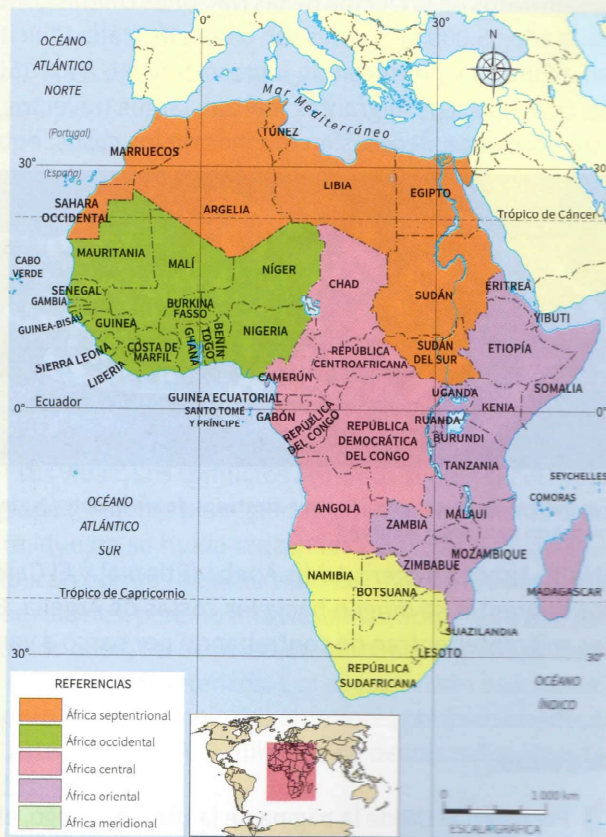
0°
30°
OCÉANO ATLÁNTICO NORTE
N
Mar Mediterráneo
(Portugal)
(España)
30°
30°
MARRUECOS
TÚNEZ
SAHARA OCCIDENTAL
ARGELIA
LIBIA
EGIPTO
Trópico de Cáncer
CABO VERDE
MAURITANIA
MALÍ
NÍGER
CHAD
SUDÁN
ERITREA
SENEGAL
GAMBIA
GUINEA-BISAU
GUINEA
BURKINA FASSO
TOGO
BENÍN
NIGERIA
YIBUTI
SIERRA LEONA
LIBERIA
COSTA DE MARFIL
GHANA
REPÚBLICA CENTROAFRICANA
SUDÁN DEL SUR
ETIOPÍA
CAMERÚN
SOMALIA
GUINEA ECUATORIAL
UGANDA
0°
Ecuador
SANTO TOMÉ Y PRÍNCIPE
GABÓN
REPÚBLICA DEL CONGO
REPÚBLICA DEMOCRÁTICA DEL CONGO
RUANDA
KENIA
BURUNDI
0°
TANZANIA
SEYCHELLES
OCÉANO ATLÁNTICO SUR
COMORAS
ANGOLA
ZAMBIA
MALAUI
MOZAMBIQUE
ZIMBABUE
NAMIBIA
Trópico de Capricornio
BOTSUANA
MADAGASCAR
SUAZILANDIA
30°
LESOTO
30°
REPÚBLICA SUDAFRICANA
OCÉANO ÍNDICO
REFERENCIAS
África septentrional
África occidental
África central
África oriental
África meridional
0
1 000 km
ESCALA GRÁFICA